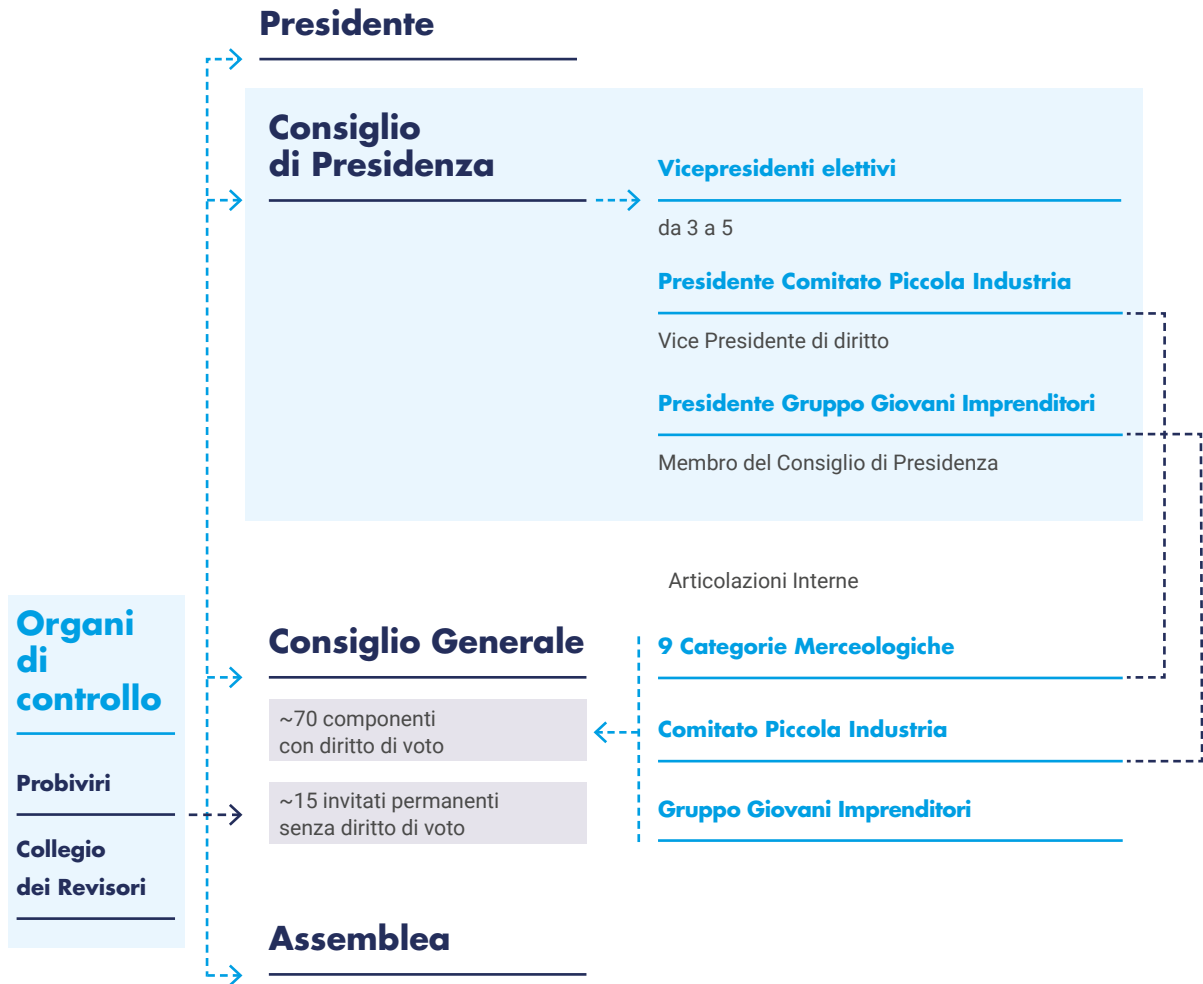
Presidente

Consiglio di Presidenza

Vicepresidenti elettivi

da 3 a 5

Presidente Comitato Piccola Industria

Vice Presidente di diritto

Presidente Gruppo Giovani Imprenditori

Membro del Consiglio di Presidenza

Articolazioni Interne

Organi di controllo

Probiviri

Collegio dei Revisori

Consiglio Generale

~70 componenti con diritto di voto

~15 invitati permanenti senza diritto di voto

9 Categorie Merceologiche

Comitato Piccola Industria

Gruppo Giovani Imprenditori

Assemblea